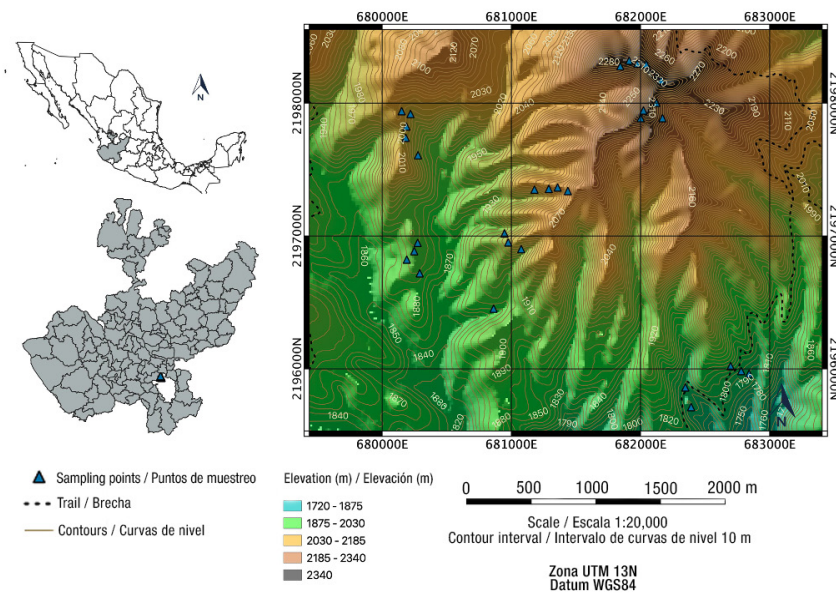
N

680000E 681000E 682000E 683000E

2198000N
2197000N
2196000N

2198000N
2197000N
2196000N

680000E 681000E 682000E 683000E

2280 2270 2330 2220 2270 2090 2170 2250 2060 2040 2030 2110 2010 1990 2160 2050 1910 1870 1860 1880 1850 1840 1830 1820 1790 1780 1760 1750 1730 1800 1810 1860 1840 1870

N

Sampling points / Puntos de muestreo
Trail / Brecha
Contours / Curvas de nivel

Elevation (m) / Elevación (m)
1720 - 1875
1875 - 2030
2030 - 2185
2185 - 2340
2340

0 500 1000 1500 2000 m
Scale / Escala 1:20,000
Contour interval / Intervalo de curvas de nivel 10 m

Zona UTM 13N
Datum WGS84